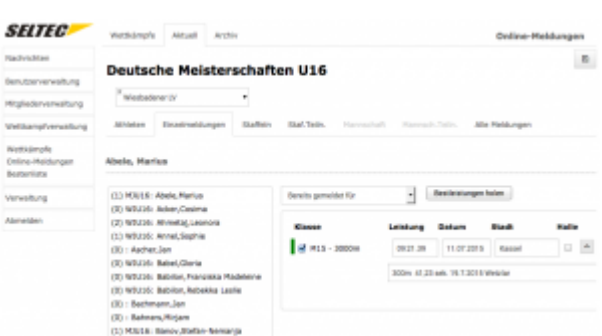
SELTEC

Wettkämpfe Aktuell Archiv

Online-Meldungen

Nachrichten

Benutzerverwaltung

Mitgliederverwaltung

Wettkampfverwaltung

Wettkämpfe
Online-Meldungen
Bestenliste

Verwaltung

Abmelden

Deutsche Meisterschaften U16

Wiesbadener LV

Athleten Einzelmeldungen Staffeln Staf.Teiln. Mannschaft Mannsch.Teiln. Alle Meldungen

Abele, Marius

(1) M3U16: Abele,Marius
(2) W3U16: Acker,Cosima
(2) W3U16: Ahnelt,Leonora
(1) W3U16: Annel,Sophie
(0) : Aschel,Jan
(2) W3U16: Babel,Gloria
(2) W3U16: Babilon,Franziska Madeleine
(2) W3U16: Babilon,Rebekka Leslie
(0) : Bachmann,Jan
(0) : Bahnera,Mirjam
(1) M3U16: Banov,Stefan-Nemanja

Bereits gemeldet für

Bestleistungen holen

| Klasse | Leistung | Datum | Stadt | Halle |
|---|---|---|---|---|
| M15 - 3000m | 09:21.39 | 11.07.2015 | Kassel | |

300m 41.23 sek. 19.7.2015 Wetzlar